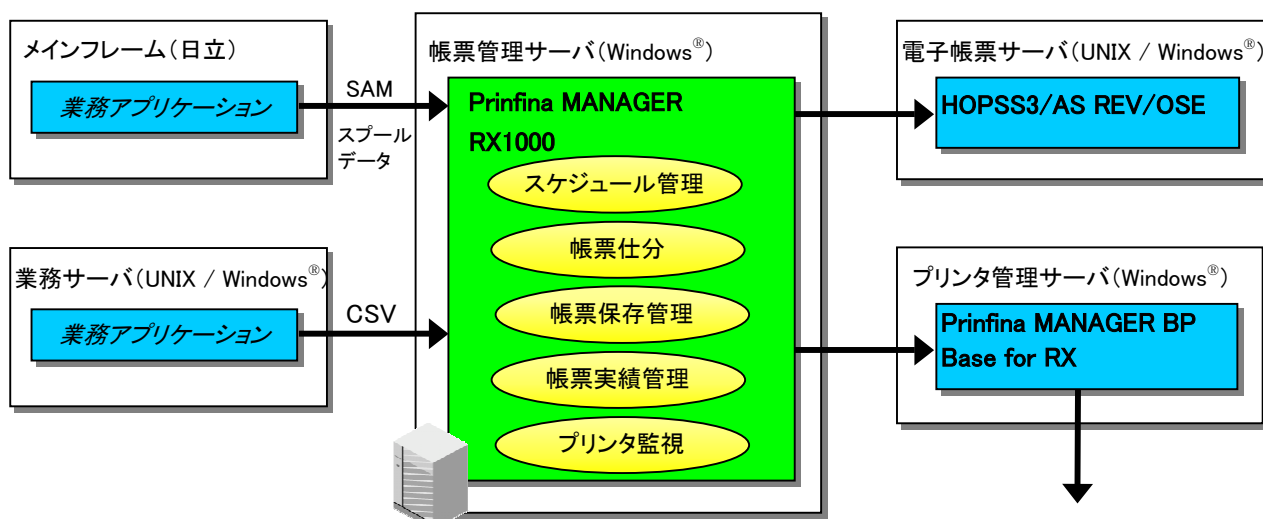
メインフレーム(日立)

業務アプリケーション

SAM

スプールデータ

業務サーバ(UNIX / Windows®)

業務アプリケーション

CSV

帳票管理サーバ(Windows®)

Prinfina MANAGER RX1000

スケジュール管理

帳票仕分

帳票保存管理

帳票実績管理

プリンタ監視

電子帳票サーバ(UNIX / Windows®)

HOPSS3/AS REV/OSE

プリンタ管理サーバ(Windows®)

Prinfina MANAGER BP Base for RX